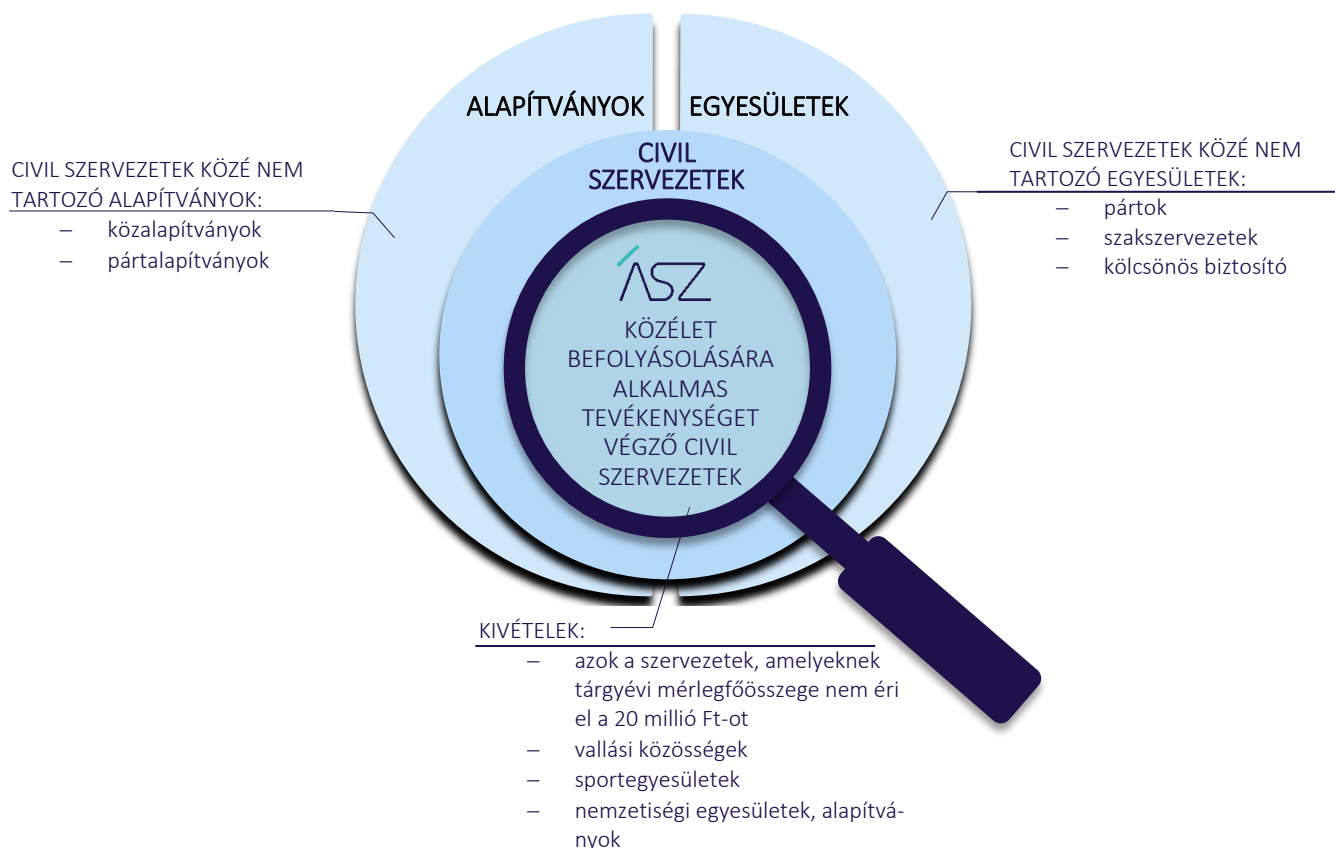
ALAPÍTVÁNYOK EGYESÜLETEK

CIVIL SZERVEZETEK KÖZÉ NEM TARTOZÓ ALAPÍTVÁNYOK:
– közalapítványok
– pártalapítványok

CIVIL SZERVEZETEK

CIVIL SZERVEZETEK KÖZÉ NEM TARTOZÓ EGYESÜLETEK:
– pártok
– szakszervezetek
– kölcsönös biztosító

ÁSZ

KÖZÉLET BEFOLYÁSOLÁSÁRA ALKALMAS TEVÉKENYSÉGET VÉGZŐ CIVIL SZERVEZETEK

KIVÉTELEK:
– azok a szervezetek, amelyeknek tárgyévi mérlegfőösszege nem éri el a 20 millió Ft-ot
– vallási közösségek
– sportegyesületek
– nemzetiségi egyesületek, alapítványok